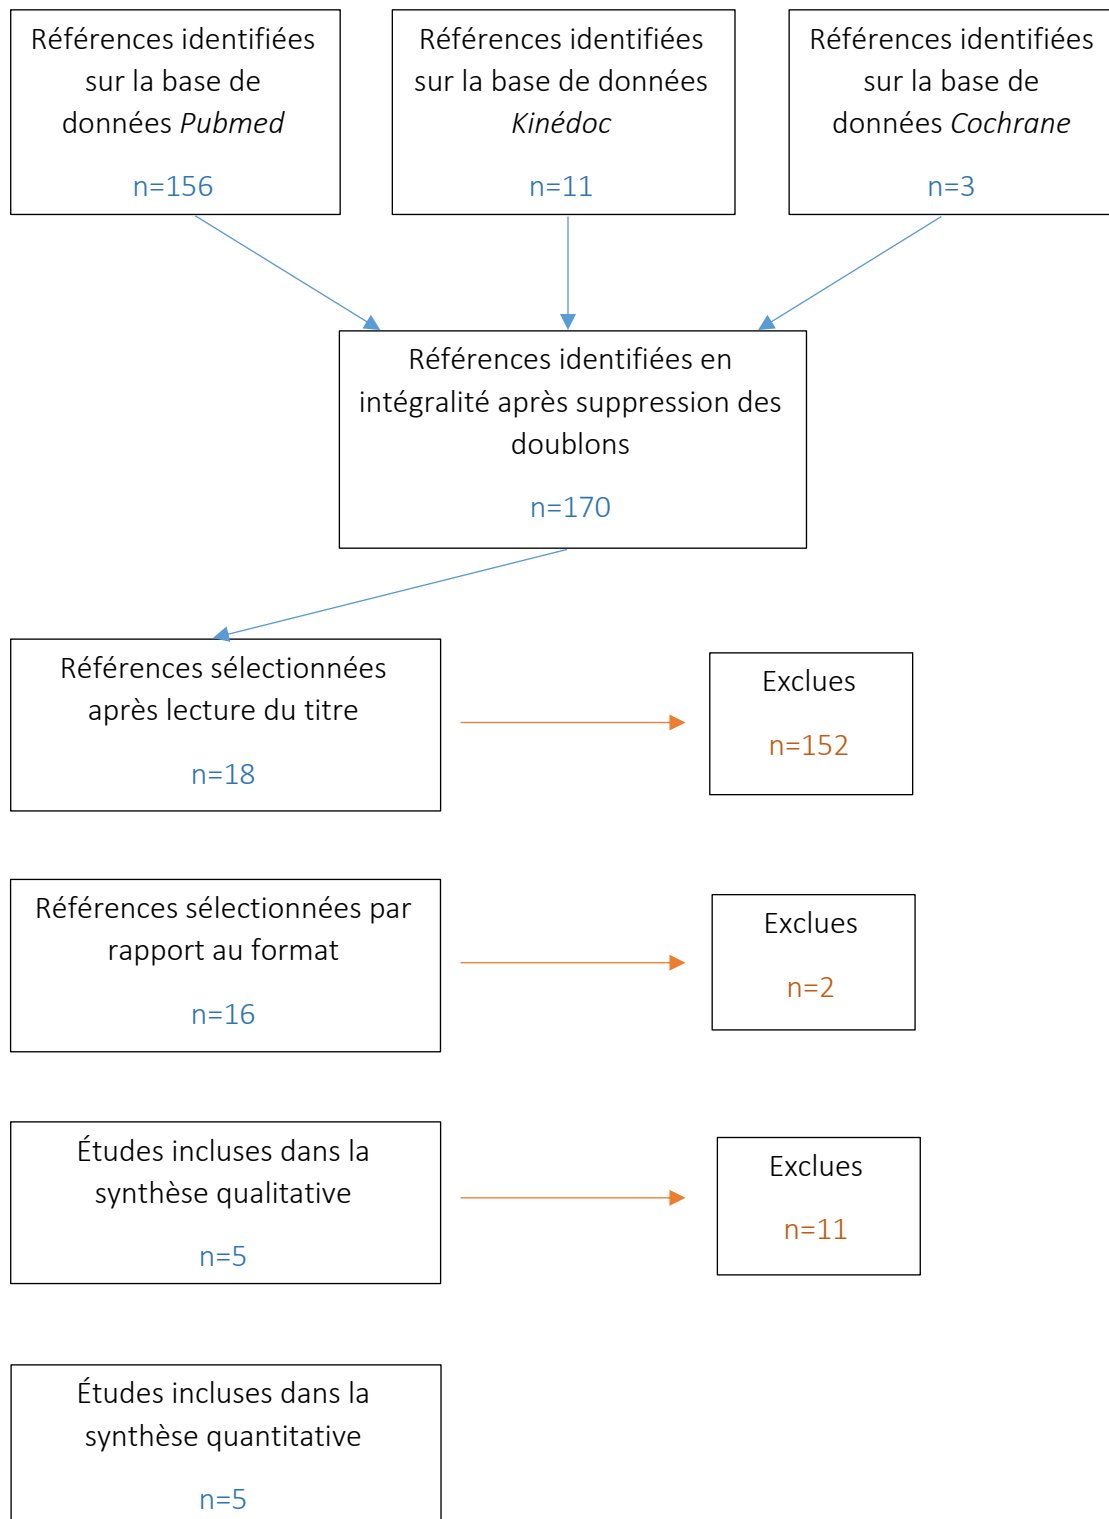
Références identifiées sur la base de données *Pubmed*

n=156

Références identifiées sur la base de données *Kinédoc*

n=11

Références identifiées sur la base de données *Cochrane*

n=3

Références identifiées en intégralité après suppression des doublons

n=170

Références sélectionnées après lecture du titre

n=18

Exclues

n=152

Références sélectionnées par rapport au format

n=16

Exclues

n=2

Études incluses dans la synthèse qualitative

n=5

Exclues

n=11

Études incluses dans la synthèse quantitative

n=5